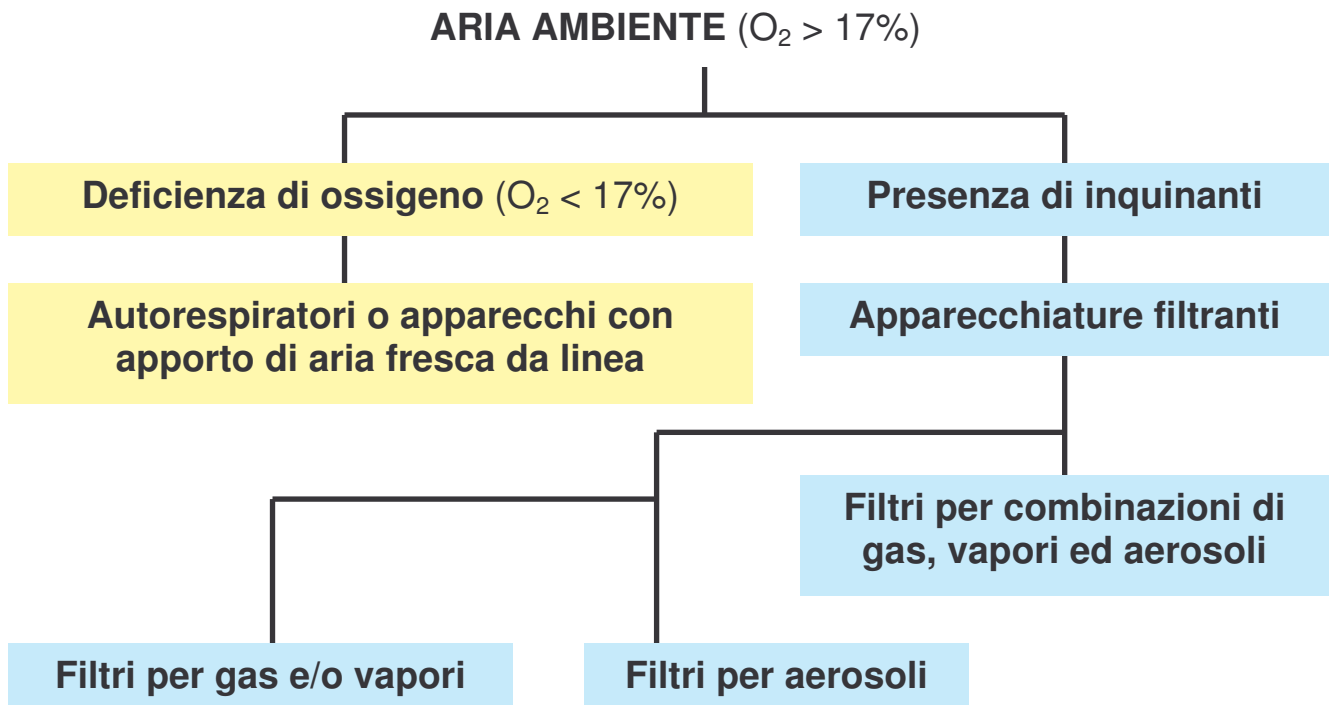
ARIA AMBIENTE ($O_2$ > 17%)

Deficienza di ossigeno ($O_2$ < 17%)

Presenza di inquinanti

Autorespiratori o apparecchi con apporto di aria fresca da linea

Apparecchiature filtranti

Filtri per combinazioni di gas, vapori ed aerosoli

Filtri per gas e/o vapori

Filtri per aerosoli